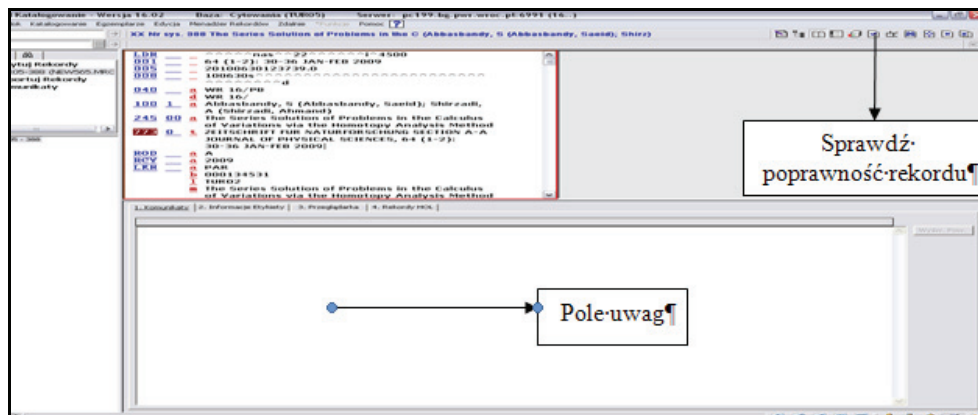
Katalogowanie - Wersja 16.02 Baza: Cytowania (TUR05) Serwer: pc199.bg.pwr.wroc.pl:6991 (16..)

Katalogowanie Egzemplarz Edycja Menadżer Rekordów Zdalne Funkcje Pomoc

XX Nr sys. 000 The Series Solution of Problems in the C (Abbasbandy, S (Abbasbandy, Saeid); Shirz)

ytuj Rekordy
05-300 (NEWS05.MRC
ortuj Rekordy
unikaty

LDR nas^^22 I^4500
001 64 (1-2): 30-36 JAN-FEB 2009
005 20100630123739.0
008 100630s d
040 a WR 16/PB
d WR 16/
100 1 a Abbasbandy, S (Abbasbandy, Saeid); Shirzadi, A (Shirzadi, Ahmand)
245 00 a The Series Solution of Problems in the Calculus of Variations via the Homotopy Analysis Method
773 0 t ZEITSCHRIFT FUR NATURFORSCHUNG SECTION A-A JOURNAL OF PHYSICAL SCIENCES, 64 (1-2): 30-36 JAN-FEB 2009|
ROD a A
RCY a 2009
LKR a PAR
b 000134531
l TUR02
m The Series Solution of Problems in the Calculus of Variations via the Homotopy Analysis Method

Sprawdź·poprawność·rekordu¶

1. Komunikaty 2. Informacje Etykiety 3. Przeglądarka 4. Rekordy MOL

Pole·uwag¶